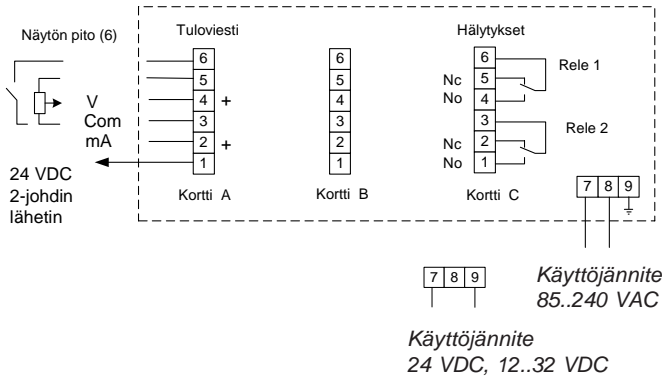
Näytön pito (6)

Tuloviesti

6
5
4 +
3
2 +
1

V
Com
mA

24 VDC
2-johdin
lähetin

Kortti A

6
5
4
3
2
1

Kortti B

Hälytykset

6
Nc 5
No 4
3
Nc 2
No 1

Rele 1
Rele 2

Kortti C

7 8 9

7 8 9

Käyttöjännite
85..240 VAC

Käyttöjännite
24 VDC, 12..32 VDC